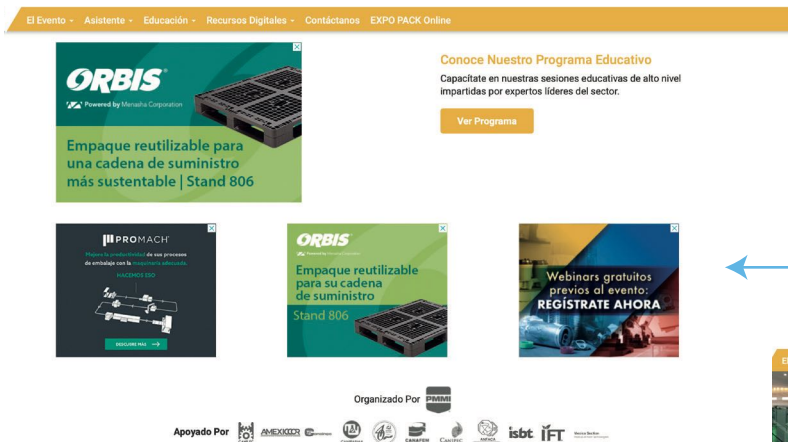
El Evento ▾ Asistente ▾ Educación ▾ Recursos Digitales ▾ Contáctanos EXPO PACK Online

ORBIS
Powered by Menasha Corporation
Empaque reutilizable para una cadena de suministro más sustentable | Stand 806

Conoce Nuestro Programa Educativo
Capacítate en nuestras sesiones educativas de alto nivel impartidas por expertos líderes del sector.
Ver Programa

PROMACH
Mejora la productividad de sus procesos de embalaje con la maquinaria adecuada.
HACEMOS ESO
DESCUBRE MÁS

ORBIS
Powered by Menasha Corporation
Empaque reutilizable para su cadena de suministro
Stand 806

Webinars gratuitos previos al evento:
REGÍSTRATE AHORA

Organizado Por PMMI

Apoyado Por AMEXCCR CANAFEM CANIPEC AMPACA isbt IFT